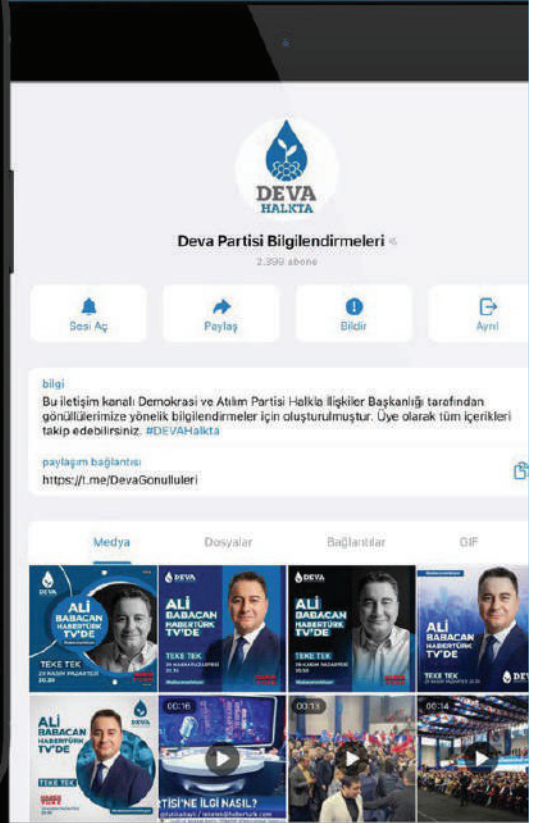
DEVA
HALKTA

Deva Partisi Bilgilendirmeleri

2.399 abone

Sesi Aç

Paylaş

Bildir

Ayrıl

bilgi
Bu iletişim kanalı Demokrasi ve Atılım Partisi Halkla İlişkiler Başkanlığı tarafından gönüllülerimize yönelik bilgilendirmeler için oluşturulmuştur. Üye olarak tüm içerikleri takip edebilirsiniz. #DEVAHalkta

paylaşım bağlantısı
https://t.me/DevaGonulluleri

Medya

Dosyalar

Bağlantılar

GIF

DEVA
ALİ BABACAN HABERTÜRK TV'DE
TEKE TEK
29 KASIM PAZARTESİ 20:30

DEVA
ALİ BABACAN HABERTÜRK TV'DE
TEKE TEK
29 KASIM PAZARTESİ

DEVA
ALİ BABACAN HABERTÜRK TV'DE
TEKE TEK
29 KASIM PAZARTESİ

ALİ BABACAN HABERTÜRK TV'DE
TEKE TEK
DEVA

ALİ BABACAN HABERTÜRK TV'DE
DEVA
TEKE TEK

00:16
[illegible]TİSİ'NE İLGİ NASIL?

00:13

00:14